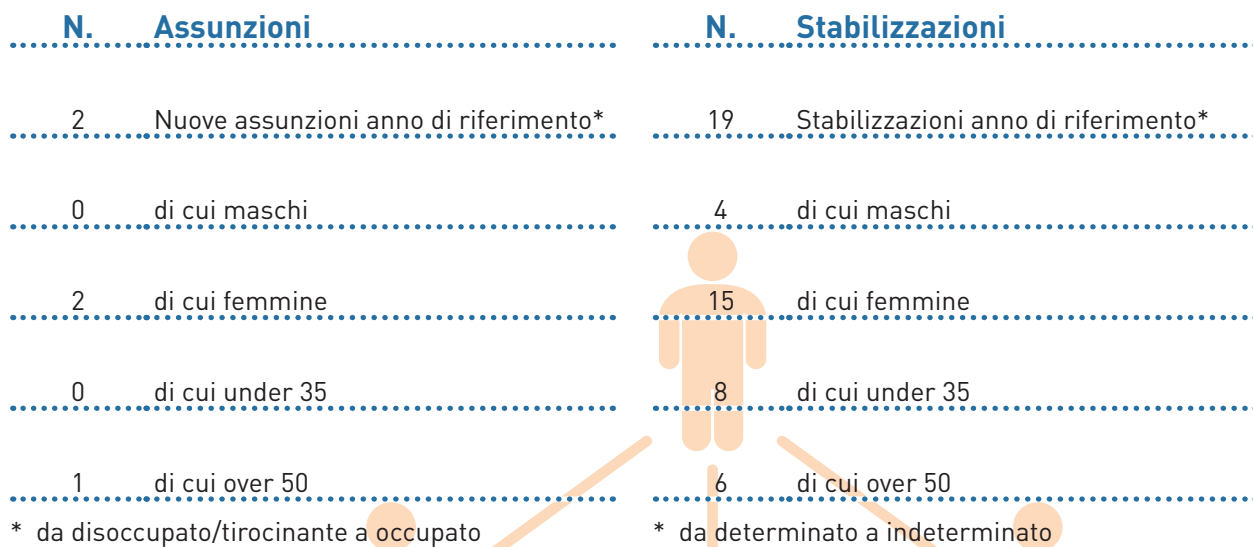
| N. | Assunzioni |
|---|---|
| 2 | Nuove assunzioni anno di riferimento* |
| 0 | di cui maschi |
| 2 | di cui femmine |
| 0 | di cui under 35 |
| 1 | di cui over 50 |

* da disoccupato/tirocinante a occupato

| N. | Stabilizzazioni |
|---|---|
| 19 | Stabilizzazioni anno di riferimento* |
| 4 | di cui maschi |
| 15 | di cui femmine |
| 8 | di cui under 35 |
| 6 | di cui over 50 |

* da determinato a indeterminato